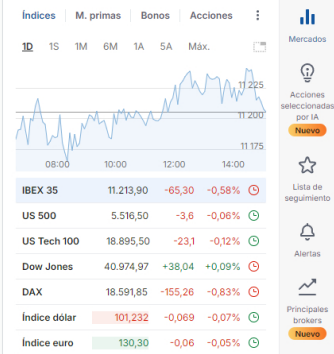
Índices M. primas Bonos Acciones

1D 1S 1M 6M 1A 5A Máx.

11 225
11 200
11 175

08:00 10:00 12:00 14:00

| | | | |
|---|---|---|---|
| IBEX 35 | 11.213,90 | -65,30 | -0,58% |
| US 500 | 5.516,50 | -3,6 | -0,06% |
| US Tech 100 | 18.895,50 | -23,1 | -0,12% |
| Dow Jones | 40.974,97 | +38,04 | +0,09% |
| DAX | 18.591,85 | -155,26 | -0,83% |
| Índice dólar | 101,232 | -0,069 | -0,07% |
| Índice euro | 130,30 | -0,06 | -0,05% |

Mercados

Acciones seleccionadas por IA
Nuevo

Lista de seguimiento

Alertas

Principales brokers
Nuevo